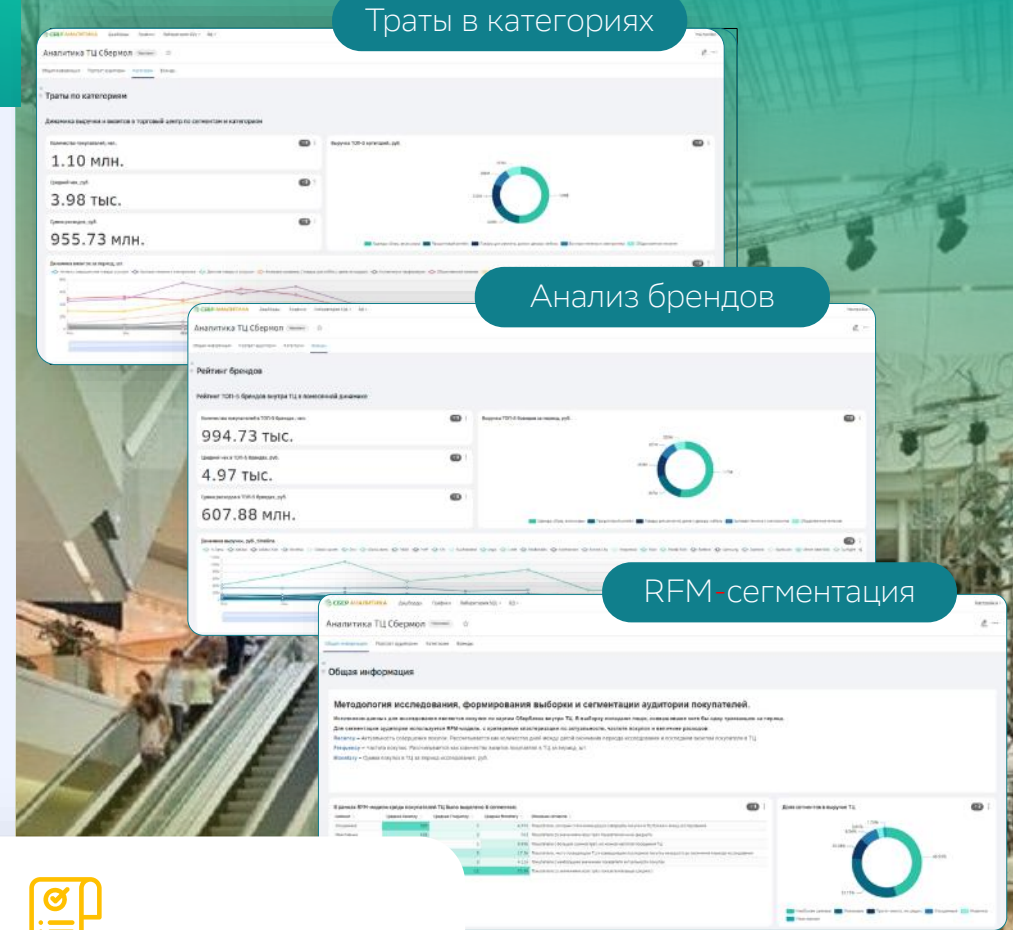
Траты в категориях

Аналитика ТЦ Сбермол

Траты по категориям

Динамика выручки и визитов в торговый центр по сегментам и категориям

1.10 млн.

3.98 тыс.

955.73 млн.

Анализ брендов

Аналитика ТЦ Сбермол

Рейтинг брендов

994.73 тыс.

4.97 тыс.

607.88 млн.

RFM-сегментация

Аналитика ТЦ Сбермол

Общая информация

Методология исследования, формирования выборки и сегментации аудитории покупателей.